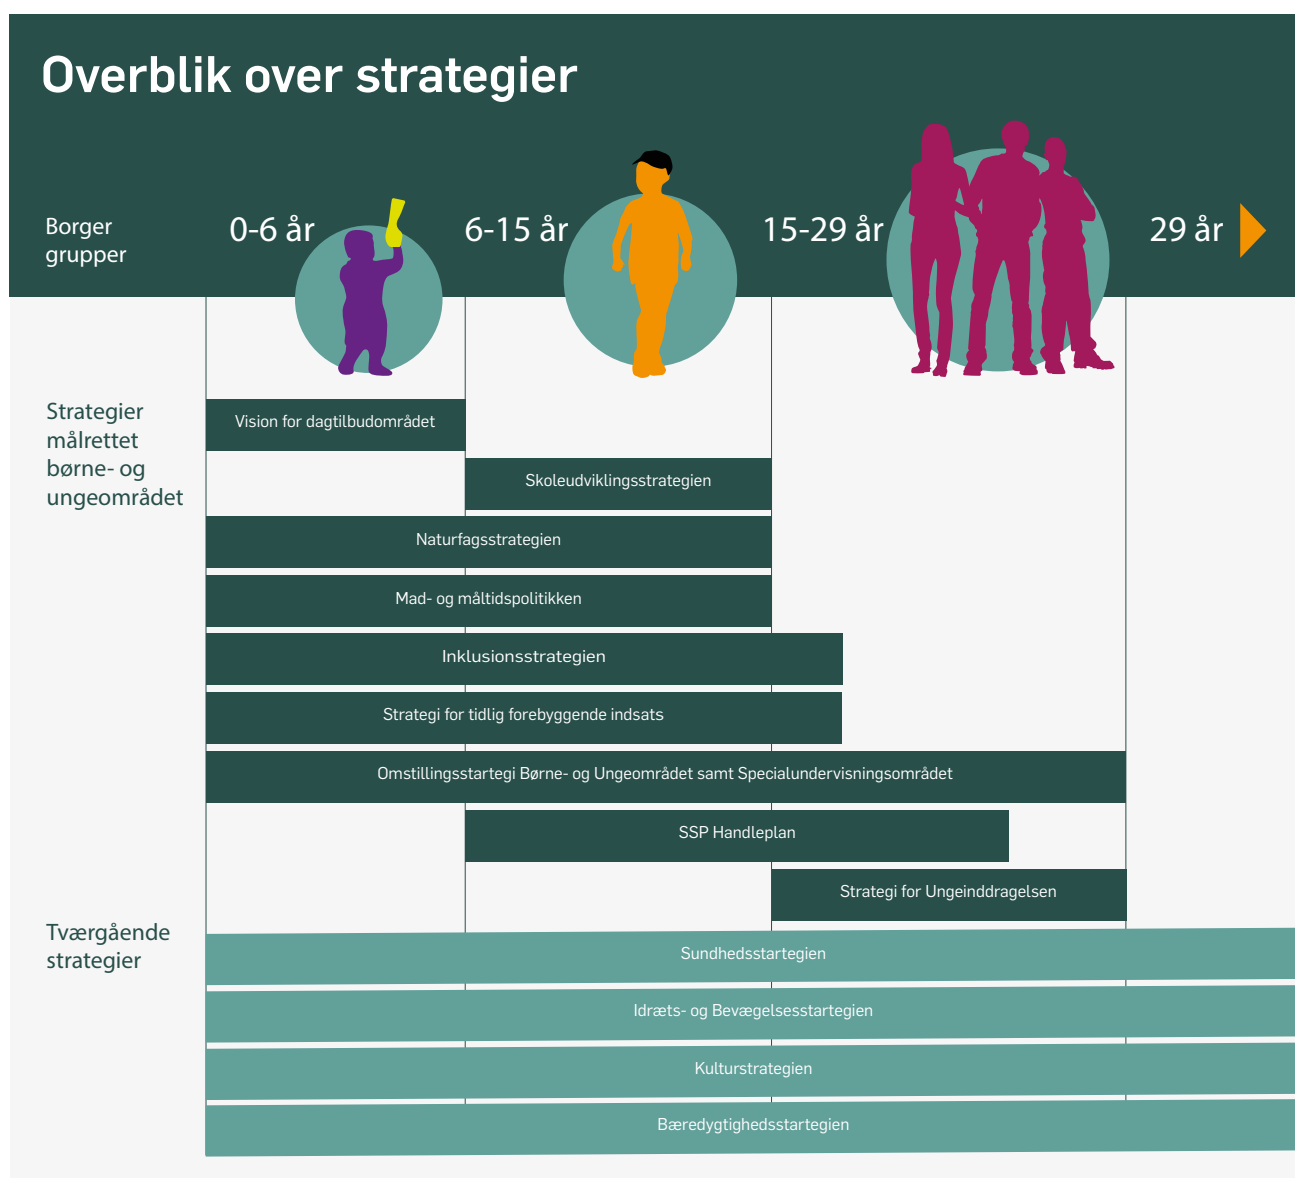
Overblik over strategier

Borger grupper

0-6 år

6-15 år

15-29 år

29 år

Strategier målrettet børne- og ungeområdet

Vision for dagtilbudområdet

Skoleudviklingsstrategien

Naturfagsstrategien

Mad- og måltidspolitikken

Inklusionsstrategien

Strategi for tidlig forebyggende indsats

Omstillingsstartegi Børne- og Ungeområdet samt Specialundervisningsområdet

SSP Handleplan

Strategi for Ungeinddragelsen

Tværgående strategier

Sundhedsstartegien

Idræts- og Bevægelsesstartegien

Kulturstrategien

Bæredygtighedsstartegien